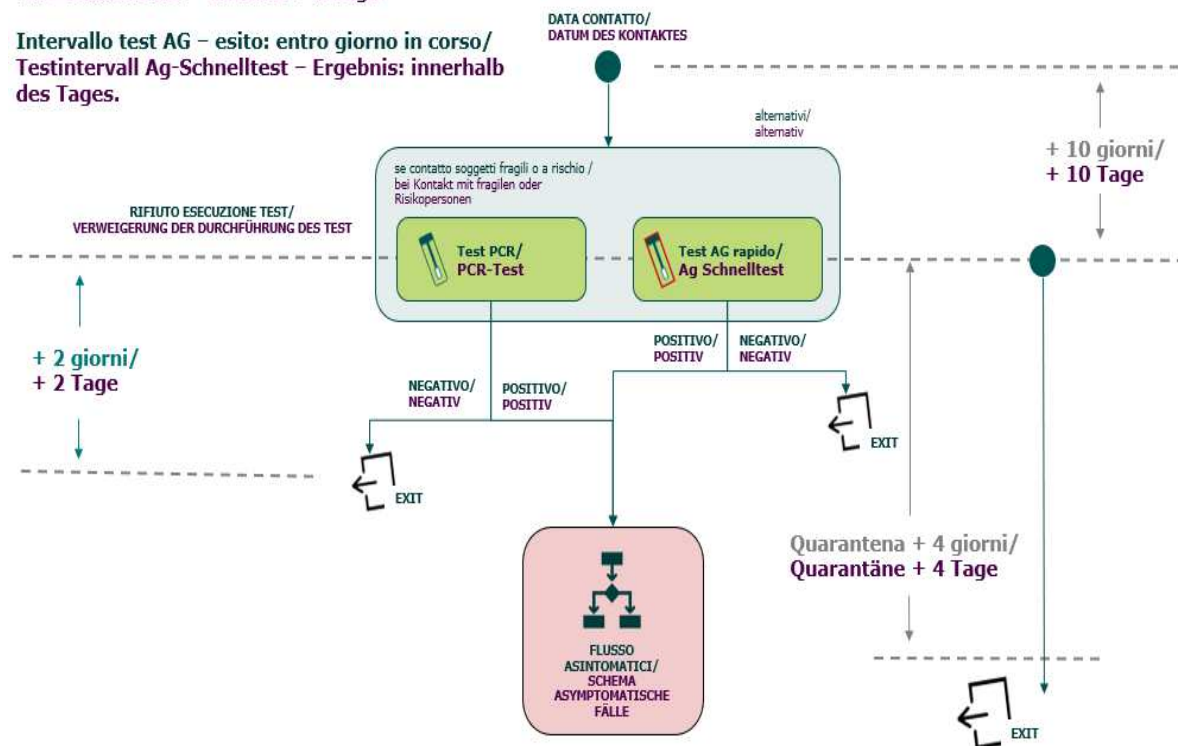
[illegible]

Intervallo test AG – esito: entro giorno in corso/ Testintervall Ag-Schnelltest – Ergebnis: innerhalb des Tages.

DATA CONTATTO/
DATUM DES KONTAKTES

alternativi/
alternativ

+ 10 giorni/
+ 10 Tage

se contatto soggetti fragili o a rischio / bei Kontakt mit fragilen oder Risikopersonen

RIFIUTO ESECUZIONE TEST/
VERWEIGERUNG DER DURCHFÜHRUNG DES TEST

Test PCR/
PCR-Test

Test AG rapido/
Ag Schnelltest

+ 2 giorni/
+ 2 Tage

POSITIVO/
POSITIV

NEGATIVO/
NEGATIV

NEGATIVO/
NEGATIV

POSITIVO/
POSITIV

EXIT

EXIT

Quarantena + 4 giorni/
Quarantäne + 4 Tage

FLUSSO ASINTOMATICI/ SCHEMA ASYMPTOMATISCHE FÄLLE

EXIT